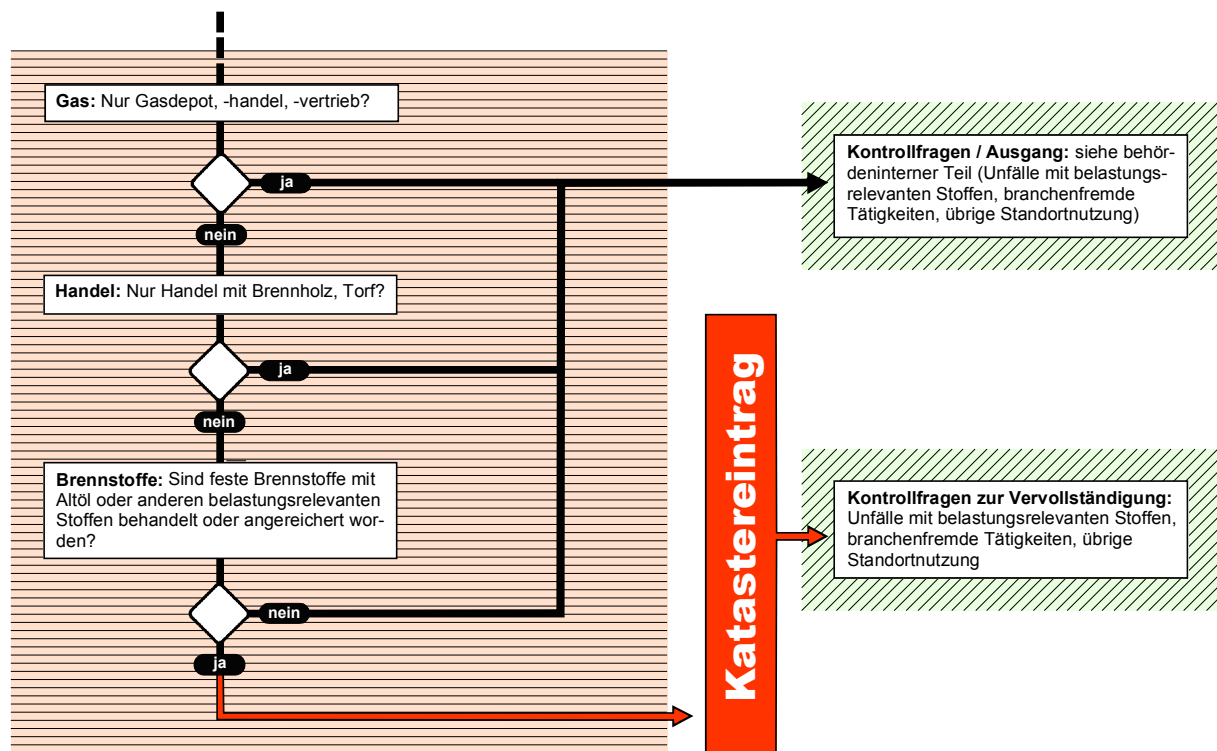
**Gas:** Nur Gasdepot, -handel, -vertrieb?

ja

nein

**Handel:** Nur Handel mit Brennholz, Torf?

ja

nein

**Brennstoffe:** Sind feste Brennstoffe mit Altöl oder anderen belastungsrelevanten Stoffen behandelt oder angereichert worden?

nein

ja

**Kontrollfragen / Ausgang:** siehe behördeninterner Teil (Unfälle mit belastungsrelevanten Stoffen, branchenfremde Tätigkeiten, übrige Standortnutzung)

Katastereintrag

**Kontrollfragen zur Vervollständigung:** Unfälle mit belastungsrelevanten Stoffen, branchenfremde Tätigkeiten, übrige Standortnutzung